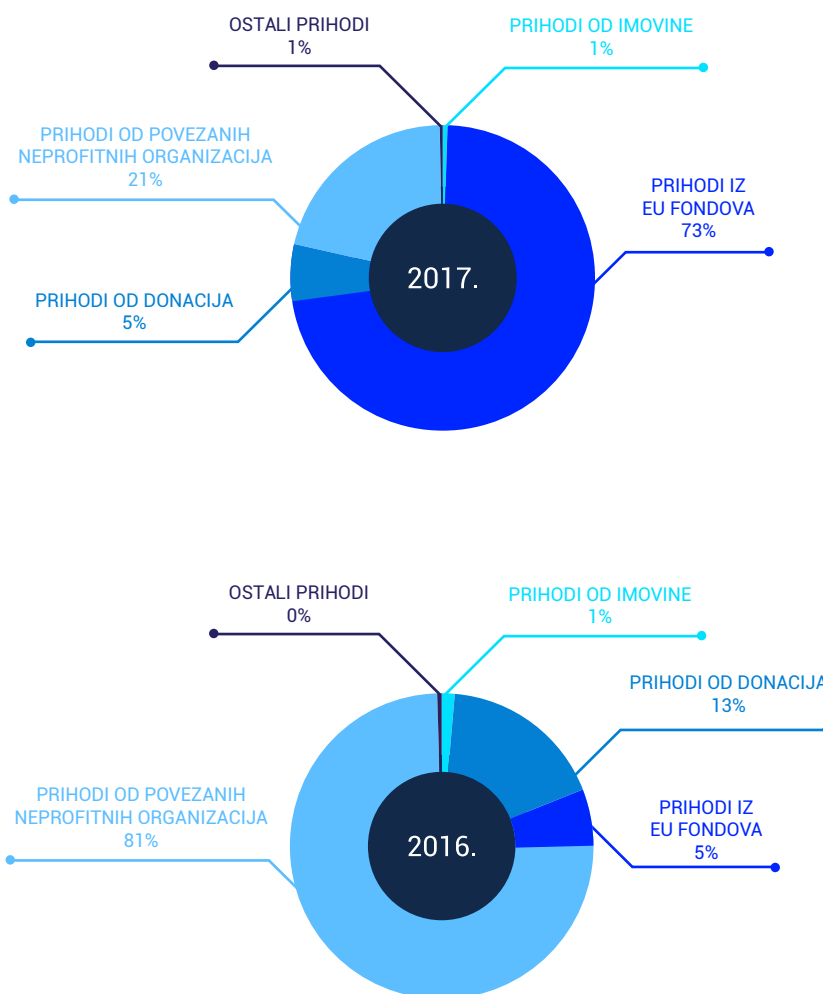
OSTALI PRIHODI
1%

PRIHODI OD IMOVINE
1%

PRIHODI OD POVEZANIH NEPROFITNIH ORGANIZACIJA
21%

PRIHODI IZ EU FONDOVA
73%

2017.

PRIHODI OD DONACIJA
5%

OSTALI PRIHODI
0%

PRIHODI OD IMOVINE
1%

PRIHODI OD DONACIJA
13%

PRIHODI OD POVEZANIH NEPROFITNIH ORGANIZACIJA
81%

PRIHODI IZ EU FONDOVA
5%

2016.